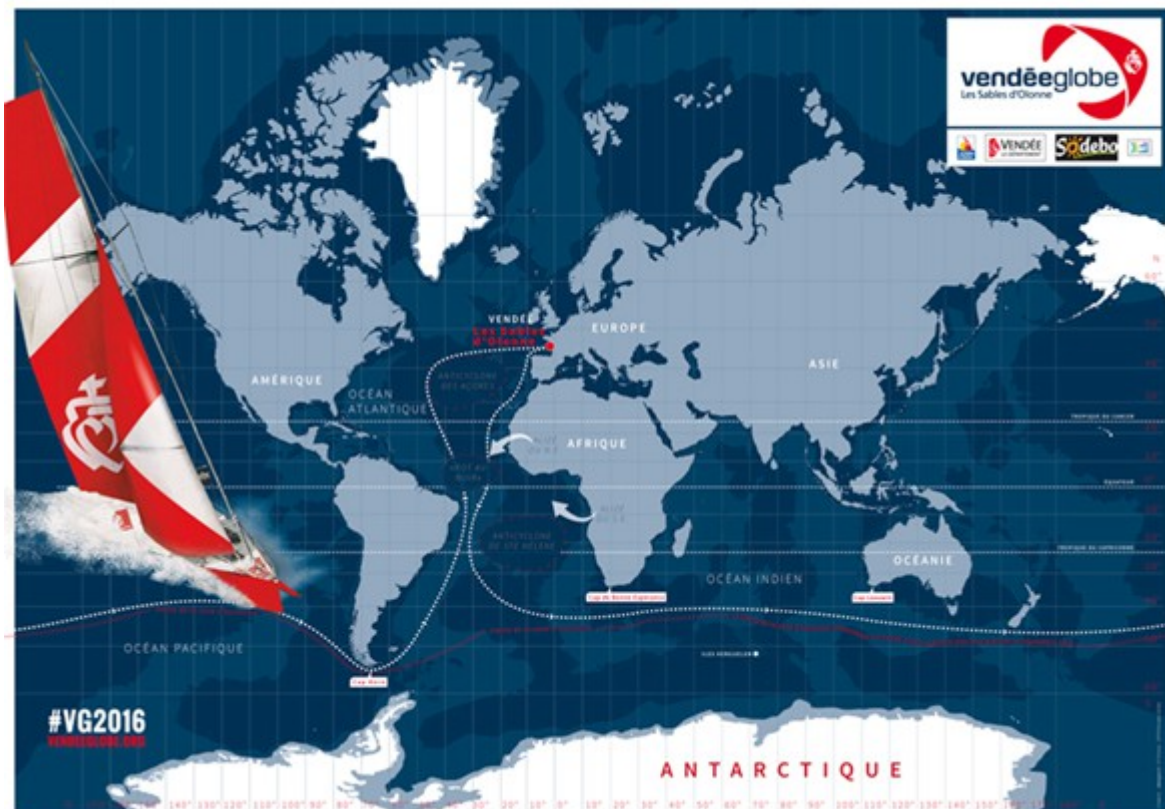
vendéeglobe
Les Sables d'Olonne

VENDÉE
Sodebo

VENDÉE
Les Sables d'Olonne
EUROPE
ASIE
AMÉRIQUE
OCÉAN ATLANTIQUE
ANTICYCLONE DES AÇORES
AFRIQUE
POT AU NOIR
ANTICYCLONE DE STE HÉLÈNE
OCÉANIE
OCÉAN INDIEN
Cap de Bonne Espérance
Cap Leeuwin
OCÉAN PACIFIQUE
Cap Horn
ILES KERGUELEN
TROPIQUE DU CANCER
EQUATEUR
TROPIQUE DU CAPRICORNE
#VG2016
VENDEEGLOBE.ORG
ANTARCTIQUE